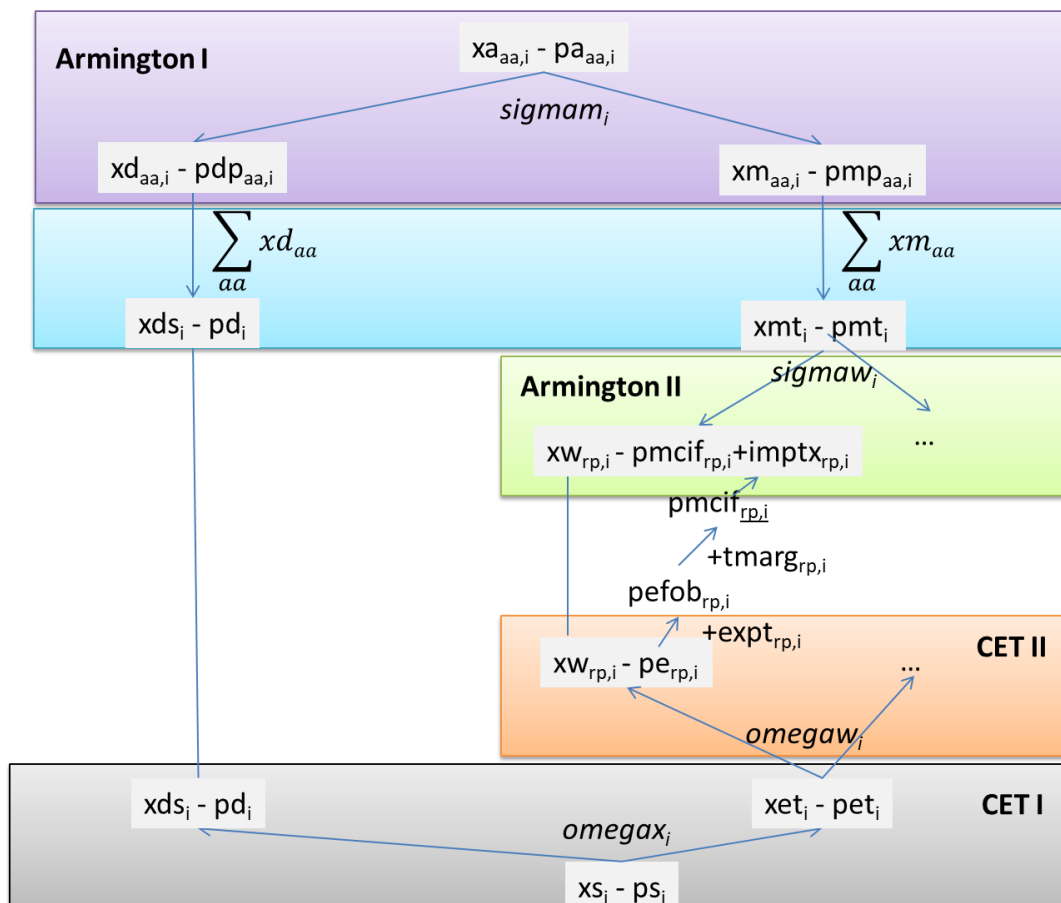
Armington I

$xa_{aa,i}$ - $pa_{aa,i}$

$sigmam_i$

$xd_{aa,i}$ - $pdp_{aa,i}$

$xm_{aa,i}$ - $pmp_{aa,i}$

$\sum_{aa} xd_{aa}$

$\sum_{aa} xm_{aa}$

$xds_i$ - $pd_i$

$xmt_i$ - $pmt_i$

Armington II

$sigmaw_i$

$xw_{rp,i}$ - $pmcif_{rp,i}$+$imptx_{rp,i}$

...

$pmcif_{\underline{rp,i}}$

+$tmarg_{rp,i}$

$pefob_{rp,i}$

+$expt_{rp,i}$

CET II

$xw_{rp,i}$ - $pe_{rp,i}$

...

$omegaw_i$

$xds_i$ - $pd_i$

$xet_i$ - $pet_i$

CET I

$omegax_i$

$xs_i$ - $ps_i$